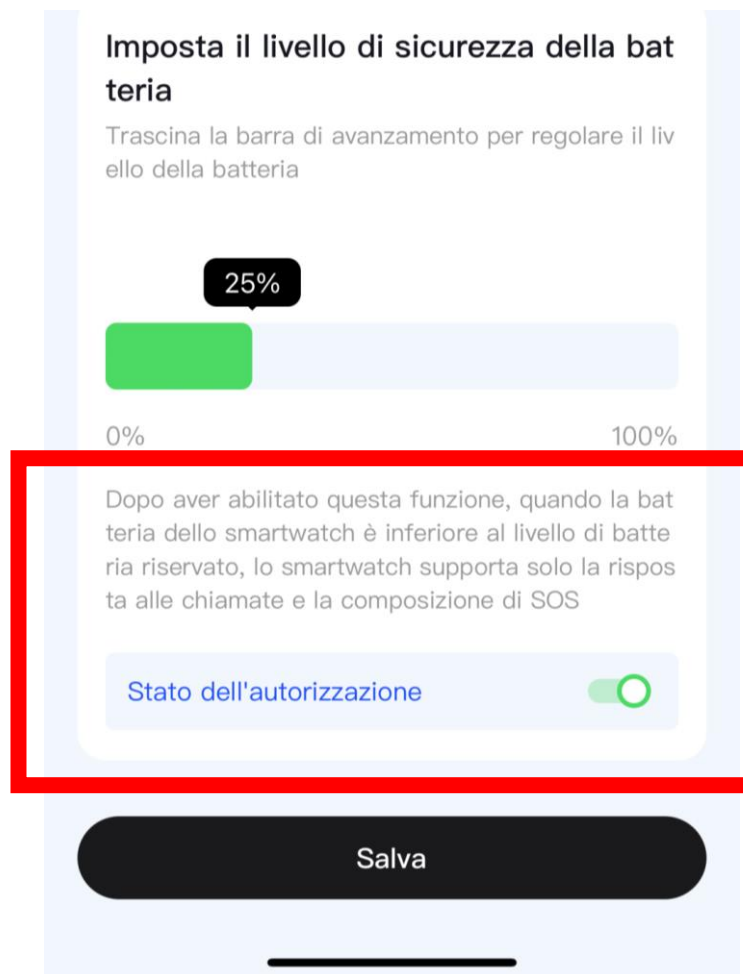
Imposta il livello di sicurezza della bat teria

Trascina la barra di avanzamento per regolare il liv ello della batteria

25%

0%

100%

Dopo aver abilitato questa funzione, quando la bat teria dello smartwatch è inferiore al livello di batte ria riservato, lo smartwatch supporta solo la rispos ta alle chiamate e la composizione di SOS

Stato dell'autorizzazione

Salva